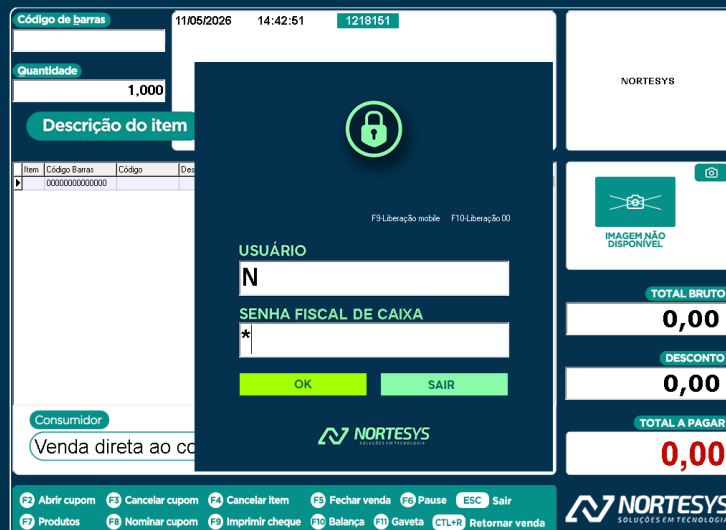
Código de barras

Quantidade

1,000

Descrição do item

11/05/2026 14:42:51 1218151

| Item | Código Barras | Código | Des |
|---|---|---|---|
| | 00000000000000 | | |

NORTESYS

IMAGEM NÃO DISPONÍVEL

TOTAL BRUTO

0,00

DESCONTO

0,00

TOTAL A PAGAR

0,00

F9-Liberação mobile F10-Liberação 00

USUÁRIO

N

SENHA FISCAL DE CAIXA

*

OK

SAIR

NORTESYS
SOLUÇÕES EM TECNOLOGIA

Consumidor

Venda direta ao co

F2 Abrir cupom F3 Cancelar cupom F4 Cancelar item F5 Fechar venda F6 Pause ESC Sair

F7 Produtos F8 Nominar cupom F9 Imprimir cheque F10 Balança F11 Gaveta CTL+R Retornar venda

NORTESYS
SOLUÇÕES EM TECNOLOG